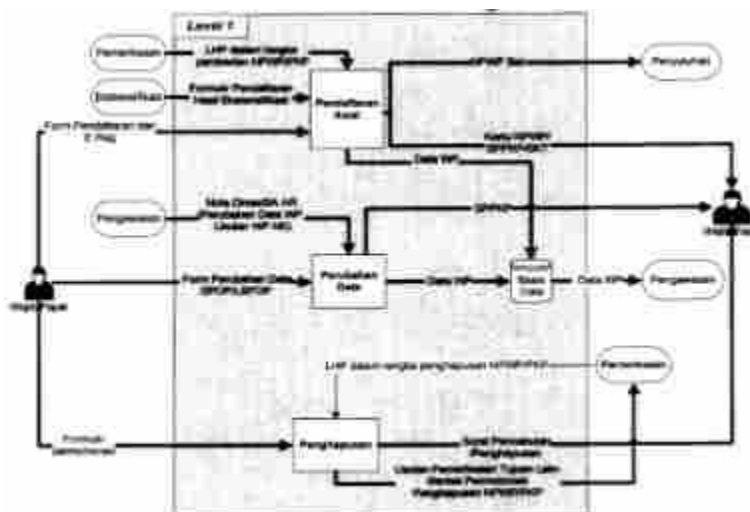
Level 1

Pemeriksaan

LHP dalam rangka pendaftaran NPWP/PKP

Ekstensifikasi

Formulir Pendaftaran hasil Ekstensifikasi

Form Pendaftaran dari E-Reg

Pendaftaran Awal

NPWP Baru

Penyuluhan

Kartu NPWP/ SKT/SKT/SKT

Data WP

Pengawasan

Nota Dinas/SK AR Perubahan Data WP Usulan NIP NE)

SPMKP

Perubahan Data

Data WP

Basis Data

Data WP

Pengawasan

Wajib Pajak

Form Perubahan Data SPOP/LSPOP

Wajib Pajak

LHP dalam rangka penghapusan NPWP/PKP

Pemeriksaan

Formulir permohonan

Penghapusan

Surat Pemberitahuan Penghapusan

Usulan Pemeriksaan Tujuan Lain dalam Rangka Penghapusan NPWP/PKP